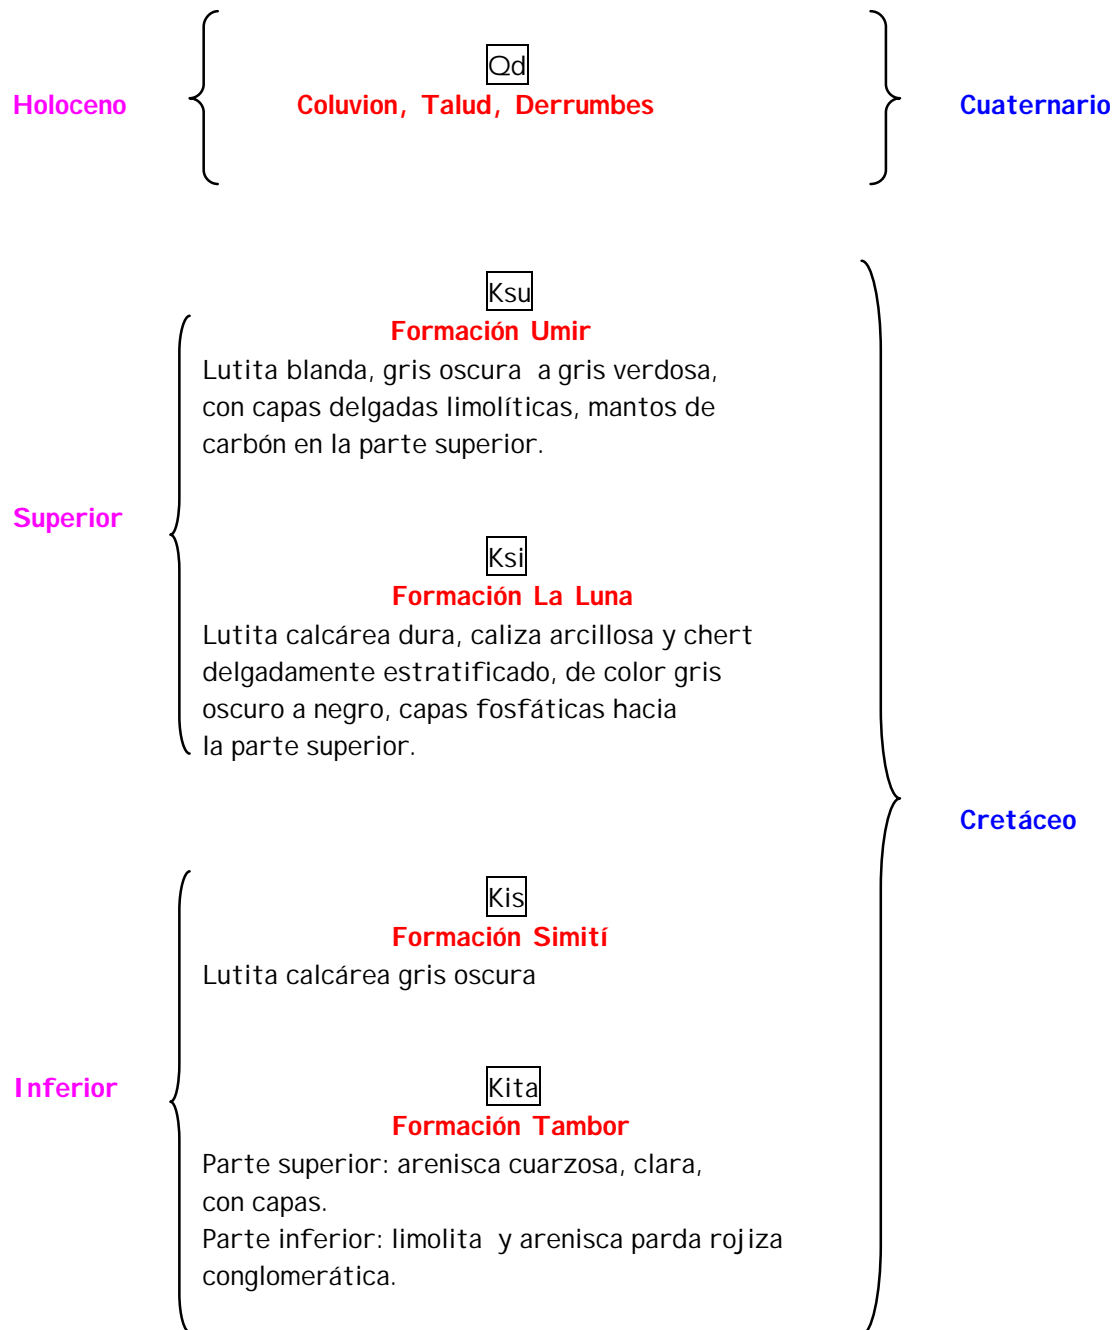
Holoceno

Qd
Coluvion, Talud, Derrumbes

Cuaternario

Superior

Ksu
Formación Umir
Lutita blanda, gris oscura a gris verdosa, con capas delgadas limolíticas, mantos de carbón en la parte superior.

Ksi
Formación La Luna
Lutita calcárea dura, caliza arcillosa y chert delgadamente estratificado, de color gris oscuro a negro, capas fosfáticas hacia la parte superior.

Cretáceo

Inferior

Kis
Formación Simití
Lutita calcárea gris oscura

Kita
Formación Tambor
Parte superior: arenisca cuarzosa, clara, con capas.
Parte inferior: limolita y arenisca parda rojiza conglomerática.